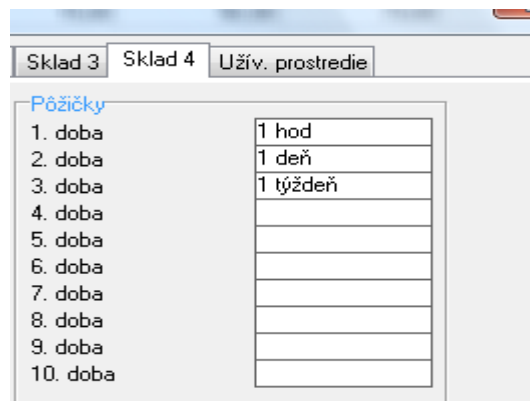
Sklad 3 | Sklad 4 | Užív. prostredie

Pôžičky

| | |
|---|---|
| 1. doba | 1 hod |
| 2. doba | 1 deň |
| 3. doba | 1 týždeň |
| 4. doba | |
| 5. doba | |
| 6. doba | |
| 7. doba | |
| 8. doba | |
| 9. doba | |
| 10. doba | |